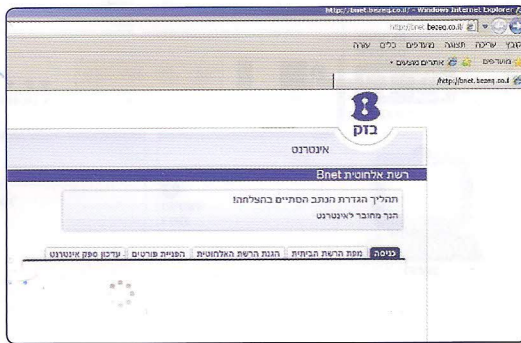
http://bnet.bezeq.co.il/ - Windows Internet Explorer

http://bnet.bezeq.co.il

קובץ עריכה תצוגה מועדפים כלים עזרה

מועדפים אתרים מוצעים

http://bnet.bezeq.co.il

בזק

אינטרנט

רשת אלחוטית Bnet

תהליך הגדרת הנתב הסתיים בהצלחה!

הנך מחובר לאינטרנט

כניסה | מפת הרשת הביתית | הגנת הרשת האלחוטית | הפניית פורטים | עדכון ספק אינטרנט